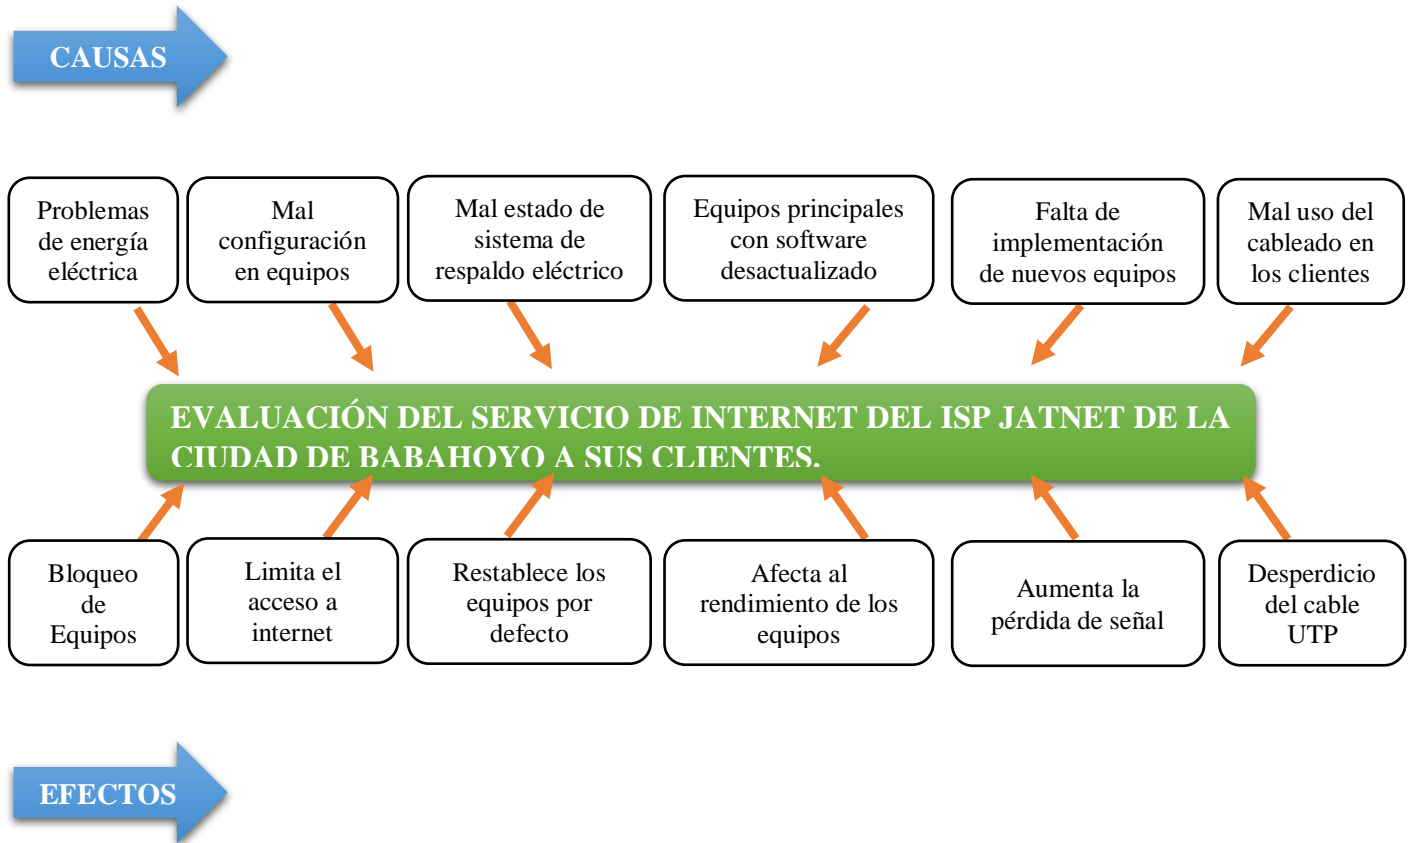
CAUSAS

Problemas de energía eléctrica

Mal configuración en equipos

Mal estado de sistema de respaldo eléctrico

Equipos principales con software desactualizado

Falta de implementación de nuevos equipos

Mal uso del cableado en los clientes

EVALUACIÓN DEL SERVICIO DE INTERNET DEL ISP JATNET DE LA CIUDAD DE BABAHOYO A SUS CLIENTES.

Bloqueo de Equipos

Limita el acceso a internet

Restablece los equipos por defecto

Afecta al rendimiento de los equipos

Aumenta la pérdida de señal

Desperdicio del cable UTP

EFECTOS